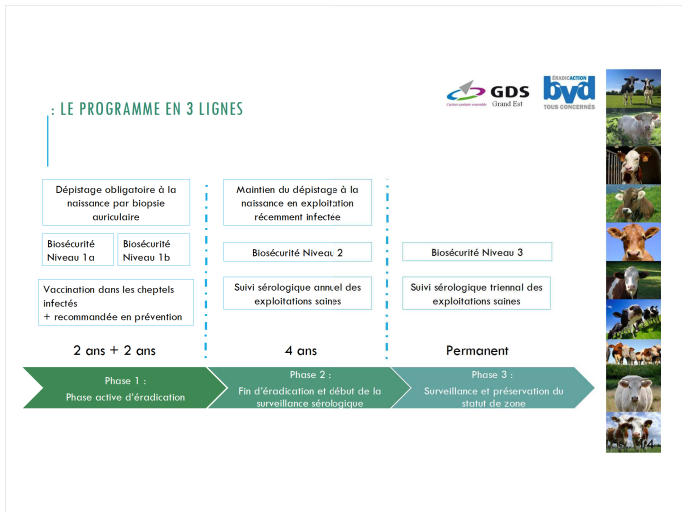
: LE PROGRAMME EN 3 LIGNES

GDS Grand Est

ÉRADICATION bvd TOUS CONCERNÉS

Dépistage obligatoire à la naissance par biopsie auriculaire

Biosécurité Niveau 1a

Biosécurité Niveau 1b

Vaccination dans les cheptels infectés
+ recommandée en prévention

2 ans + 2 ans

Maintien du dépistage à la naissance en exploitation récemment infectée

Biosécurité Niveau 2

Suivi sérologique annuel des exploitations saines

4 ans

Biosécurité Niveau 3

Suivi sérologique triennal des exploitations saines

Permanent

Phase 1 :
Phase active d'éradication

Phase 2 :
Fin d'éradication et début de la surveillance sérologique

Phase 3 :
Surveillance et préservation du statut de zone

14